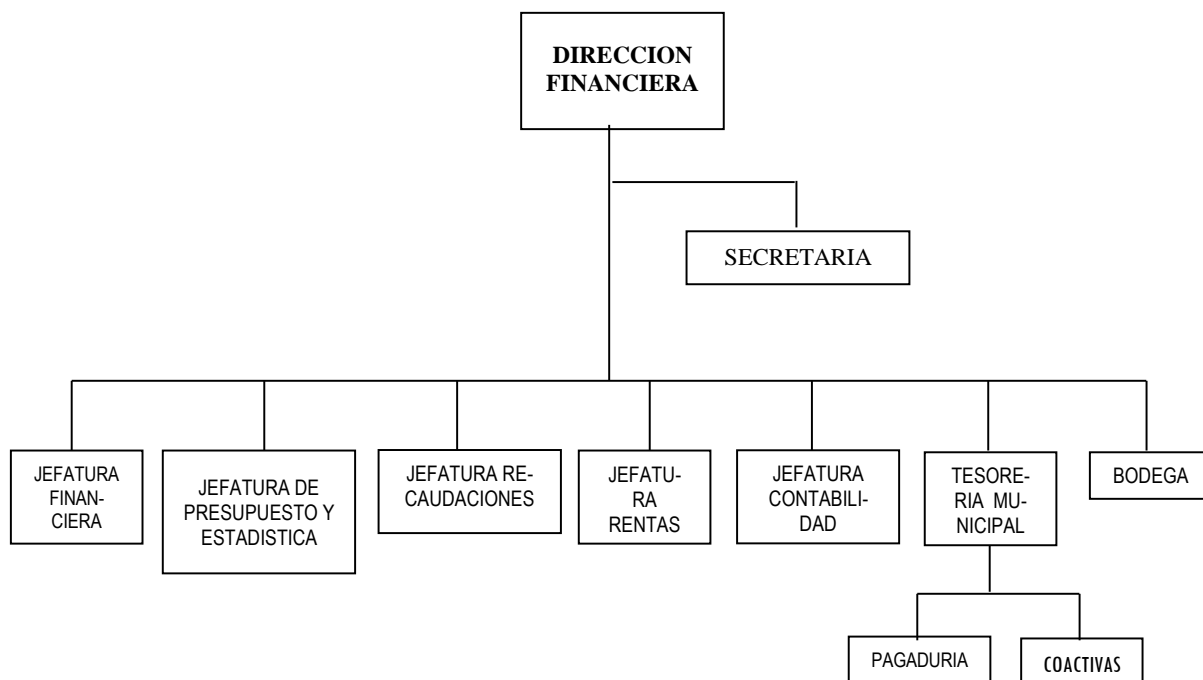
DIRECCION FINANCIERA

SECRETARIA

JEFATURA FINANCIERA

JEFATURA DE PRESUPUESTO Y ESTADISTICA

JEFATURA RECAUDACIONES

JEFATURA RENTAS

JEFATURA CONTABILIDAD

TESORERIA MUNICIPAL

BODEGA

PAGADURIA

COACTIVAS